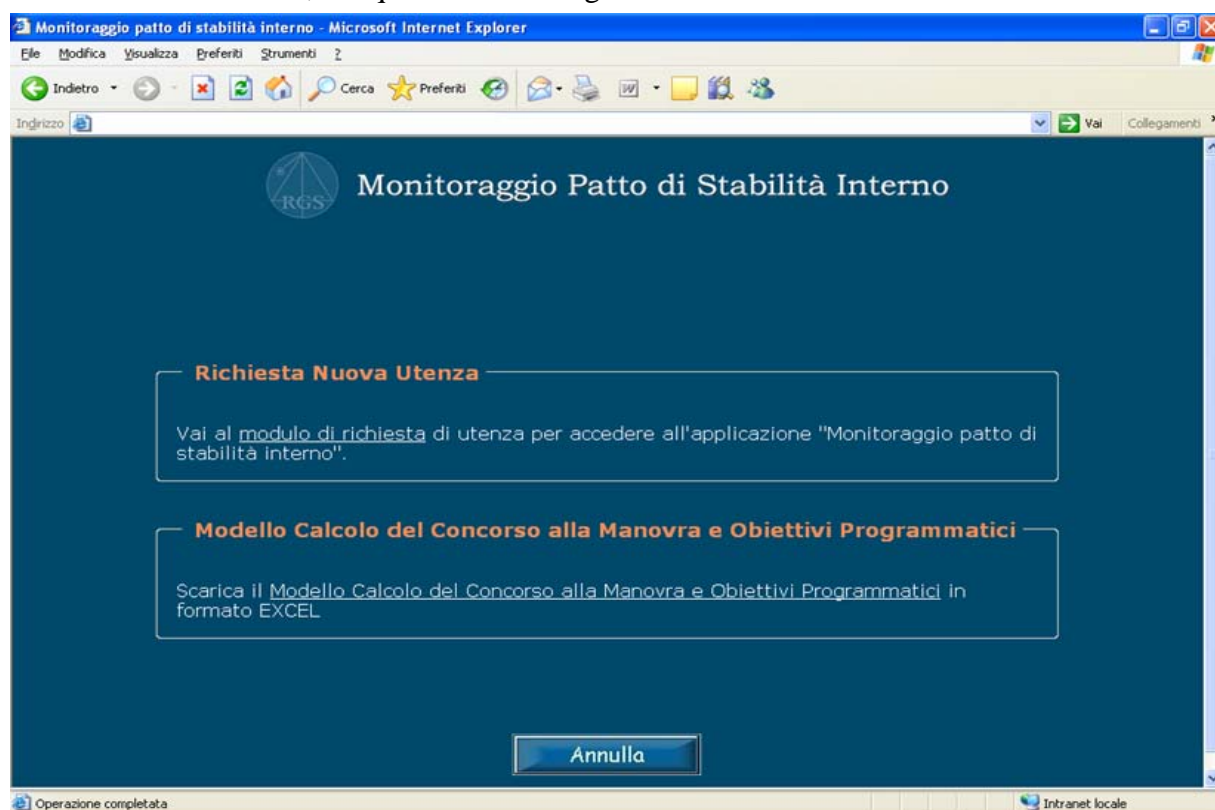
Monitoraggio patto di stabilità interno - Microsoft Internet Explorer

File Modifica Visualizza Preferiti Strumenti ?

Indietro Cerca Preferiti

Indirizzo

Vai Collegamenti

RGS

Monitoraggio Patto di Stabilità Interno

Richiesta Nuova Utenza

Vai al modulo di richiesta di utenza per accedere all'applicazione "Monitoraggio patto di stabilità interno".

Modello Calcolo del Concorso alla Manovra e Obiettivi Programmatici

Scarica il Modello Calcolo del Concorso alla Manovra e Obiettivi Programmatici in formato EXCEL

Annulla

Operazione completata

Intranet locale